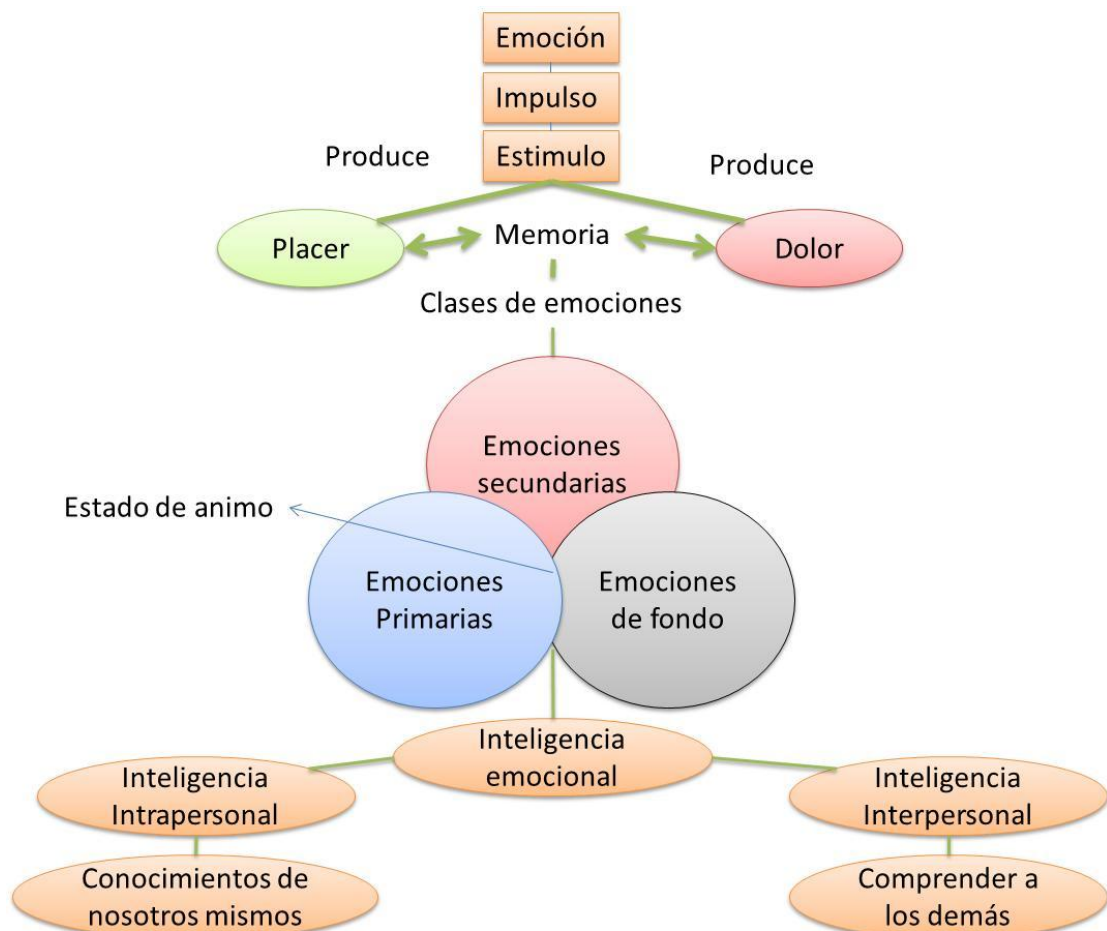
Emoción

Impulso

Estimulo

Produce

Produce

Placer

Memoria

Dolor

Clases de emociones

Emociones secundarias

Estado de animo

Emociones Primarias

Emociones de fondo

Inteligencia emocional

Inteligencia Intrapersonal

Inteligencia Interpersonal

Conocimientos de nosotros mismos

Comprender a los demás